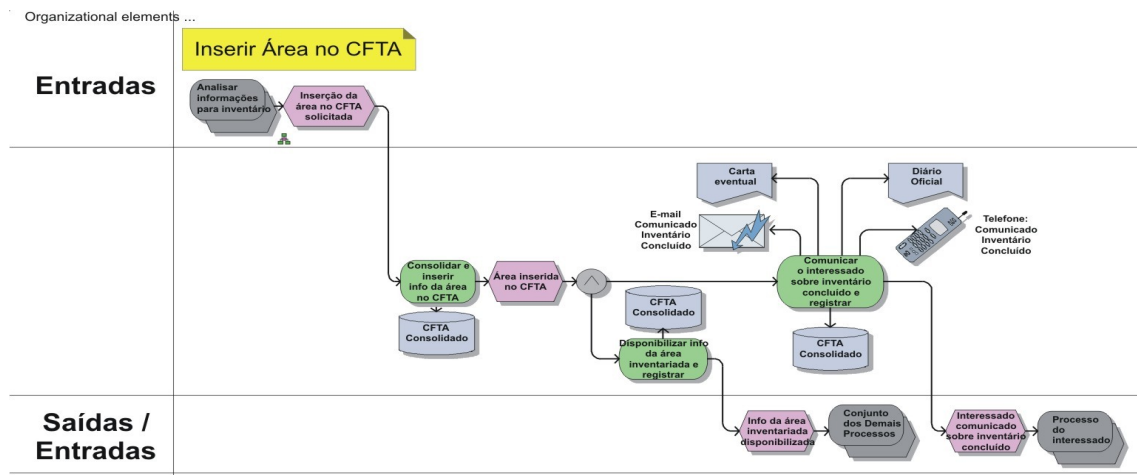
Organizational elements ...

Inserir Área no CFTA

Entradas

Analisar informações para inventário

Inserção da área no CFTA solicitada

Carta eventual

Diário Oficial

E-mail Comunicado Inventário Concluído

Telefone: Comunicado Inventário Concluído

Comunicar o interessado sobre inventário concluído e registrar

Consolidar e inserir info da área no CFTA

Área inserida no CFTA

CFTA Consolidado

CFTA Consolidado

CFTA Consolidado

Disponibilizar info da área inventariada e registrar

Saídas / Entradas

Info da área inventariada disponibilizada

Conjunto dos Demais Processos

Interessado comunicado sobre inventário concluído

Processo do interessado